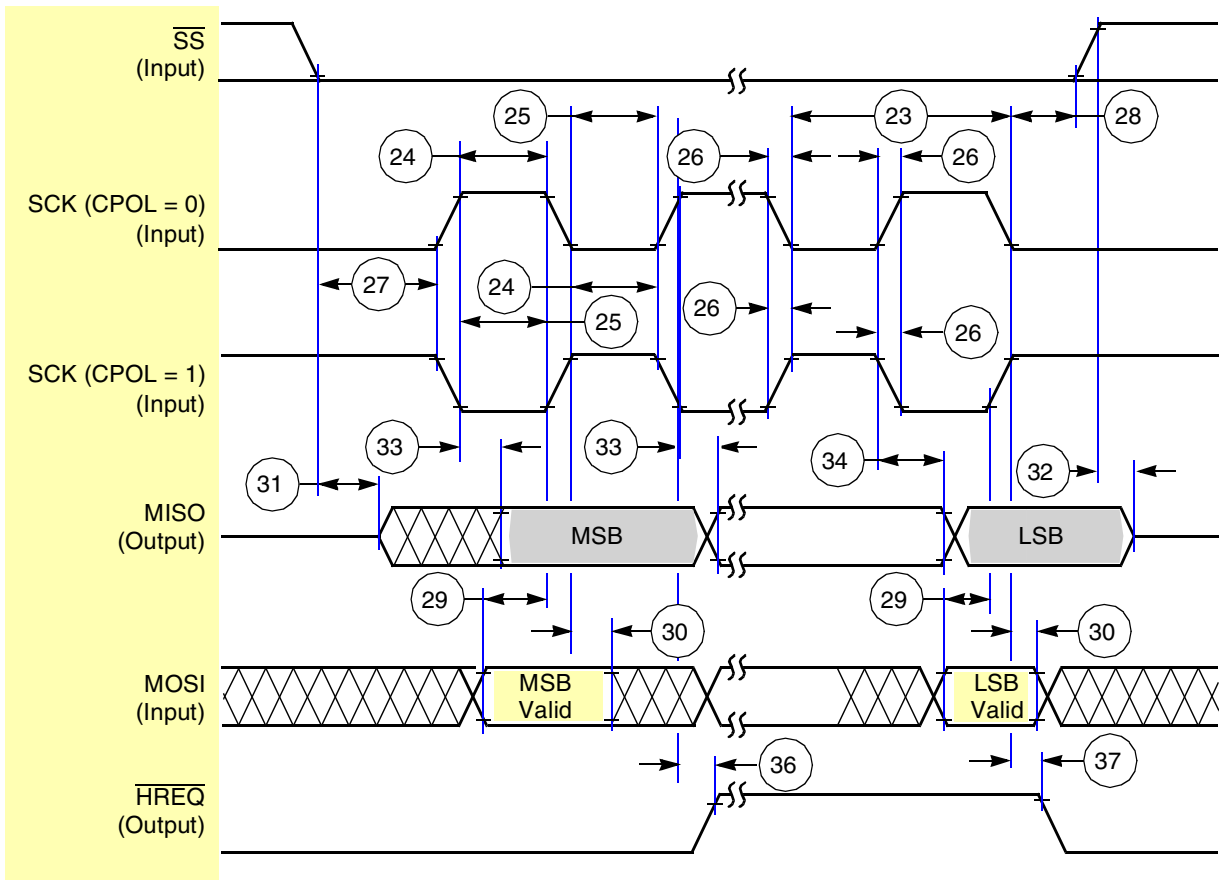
$\overline{SS}$
(Input)

25
23
24
26
26
28

SCK (CPOL = 0)
(Input)

27
24
26
25
26

SCK (CPOL = 1)
(Input)

33
33
34
31
32

MISO
(Output)

MSB
LSB

29
29
30
30

MOSI
(Input)

MSB
Valid
LSB
Valid

36
37

$\overline{HREQ}$
(Output)